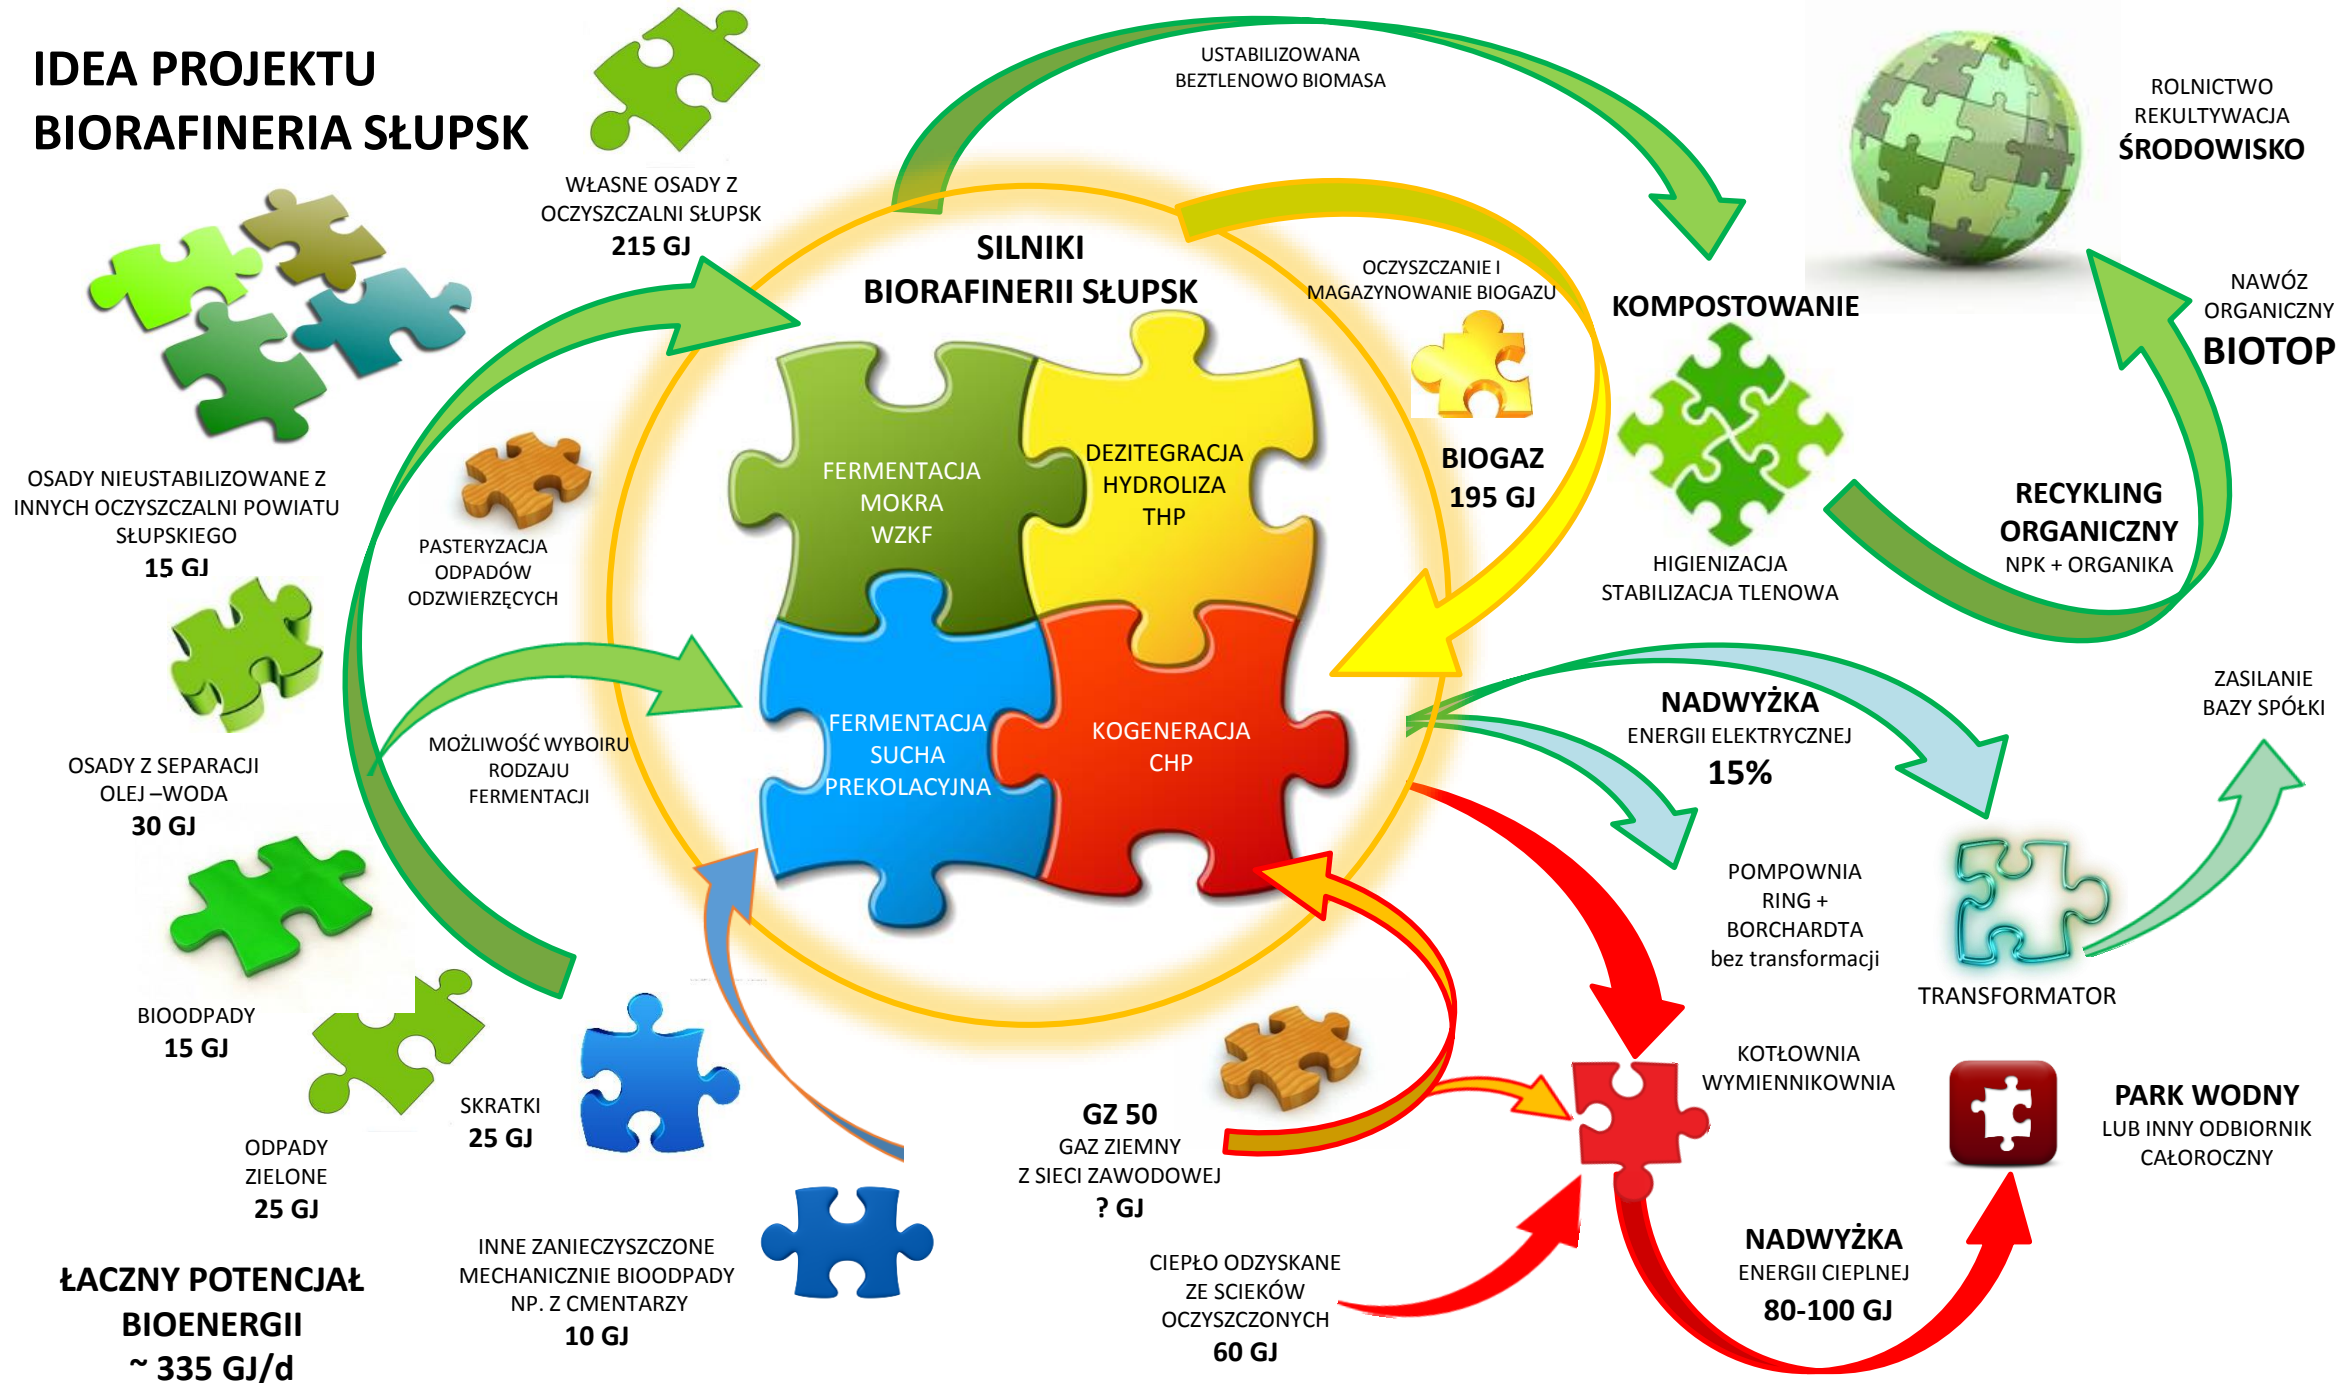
IDEA PROJEKTU
BIORAFINERIA SŁUPSK

WŁASNE OSADY Z OCZYSZCZALNI SŁUPSK
215 GJ

USTABILIZOWANA BEZTLENOWO BIOMASA

ROLNICTWO
REKULTYWACJA
ŚRODOWISKO

SILNIKI
BIORAFINERII SŁUPSK

OCZYSZCZANIE I MAGAZYNOWANIE BIOGAZU

KOMPOSTOWANIE

NAWÓZ ORGANICZNY
BIOTOP

OSADY NIEUSTABILIZOWANE Z INNYCH OCZYSZCZALNI POWIATU SŁUPSKIEGO
15 GJ

PASTERYZACJA ODPADÓW ODZWIERZĘCYCH

FERMENTACJA
MOKRA
WZKF

DEZITEGRACJA
HYDROLIZA
THP

BIOGAZ
195 GJ

RECYKLING ORGANICZNY
NPK + ORGANIKA

HIGIENIZACJA
STABILIZACJA TLENOWA

OSADY Z SEPARACJI OLEJ –WODA
30 GJ

MOŻLIWOŚĆ WYBOIRU RODZAJU FERMENTACJI

FERMENTACJA
SUCHA
PREKOLACYJNA

KOGENERACJA
CHP

NADWYŻKA
ENERGII ELEKTRYCZNEJ
15%

ZASILANIE BAZY SPÓŁKI

POMPOWNIA
RING +
BORCHARDTA
bez transformacji

TRANSFORMATOR

BIOODPADY
15 GJ

SKRATKI
25 GJ

ODPADY ZIELONE
25 GJ

GZ 50
GAZ ZIEMNY
Z SIECI ZAWODOWEJ
? GJ

KOTŁOWNIA
WYMIENNIKOWNIA

PARK WODNY
LUB INNY ODBIORNIK CAŁOROCZNY

ŁACZNY POTENCJAŁ
BIOENERGII
~ 335 GJ/d

INNE ZANIECZYSZCZONE MECHANICZNIE BIOODPADY NP. Z CMENTARZY
10 GJ

CIEPŁO ODZYSKANE ZE SCIEKÓW OCZYSZCZONYCH
60 GJ

NADWYŻKA
ENERGII CIEPLNEJ
80-100 GJ